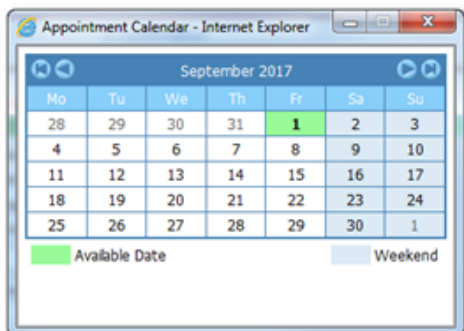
Appointment Calendar - Internet Explorer

September 2017

| Mo | Tu | We | Th | Fr | Sa | Su |
|---|---|---|---|---|---|---|
| 28 | 29 | 30 | 31 | 1 | 2 | 3 |
| 4 | 5 | 6 | 7 | 8 | 9 | 10 |
| 11 | 12 | 13 | 14 | 15 | 16 | 17 |
| 18 | 19 | 20 | 21 | 22 | 23 | 24 |
| 25 | 26 | 27 | 28 | 29 | 30 | 1 |

Available Date

Weekend